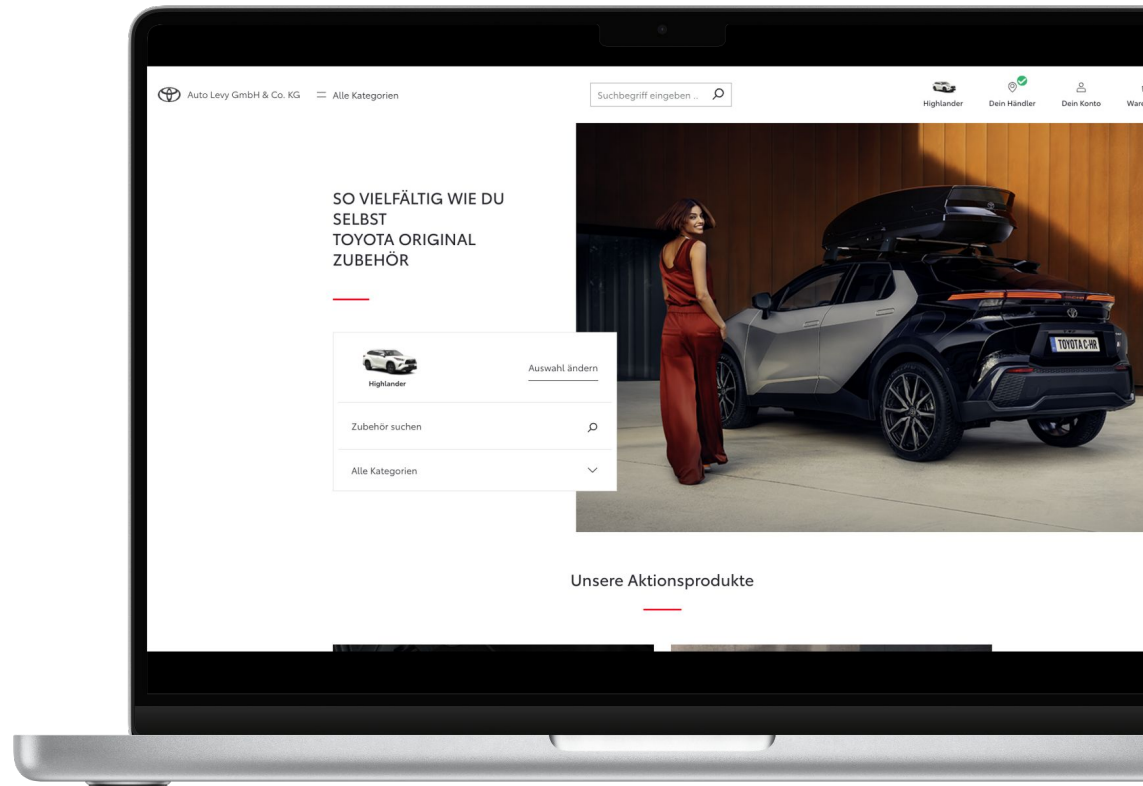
Auto Levy GmbH & Co. KG

Alle Kategorien

Suchbegriff eingeben ...

Highlander

Dein Händler

Dein Konto

Wari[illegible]

SO VIELFÄLTIG WIE DU SELBST
TOYOTA ORIGINAL ZUBEHÖR

Highlander

Auswahl ändern

Zubehör suchen

Alle Kategorien

TOYOTA C-HR

Unsere Aktionsprodukte